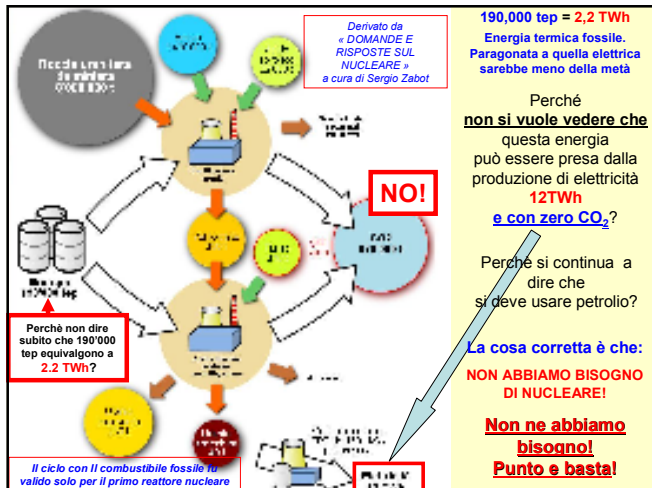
Derivato da « DOMANDE E RISPOSTE SUL NUCLEARE » a cura di Sergio Zabot

190,000 tep = 2,2 TWh

Energia termica fossile. Paragonata a quella elettrica sarebbe meno della metà

Perché non si vuole vedere che questa energia può essere presa dalla produzione di elettricità 12TWh e con zero $CO_2$?

Perché si continua a dire che si deve usare petrolio?

La cosa corretta è che:

NON ABBIAMO BISOGNO DI NUCLEARE!

Non ne abbiamo bisogno! Punto e basta!

NO!

Perchè non dire subito che 190'000 tep equivalgono a 2.2 TWh?

Il ciclo con il combustibile fossile fu valido solo per il primo reattore nucleare

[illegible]